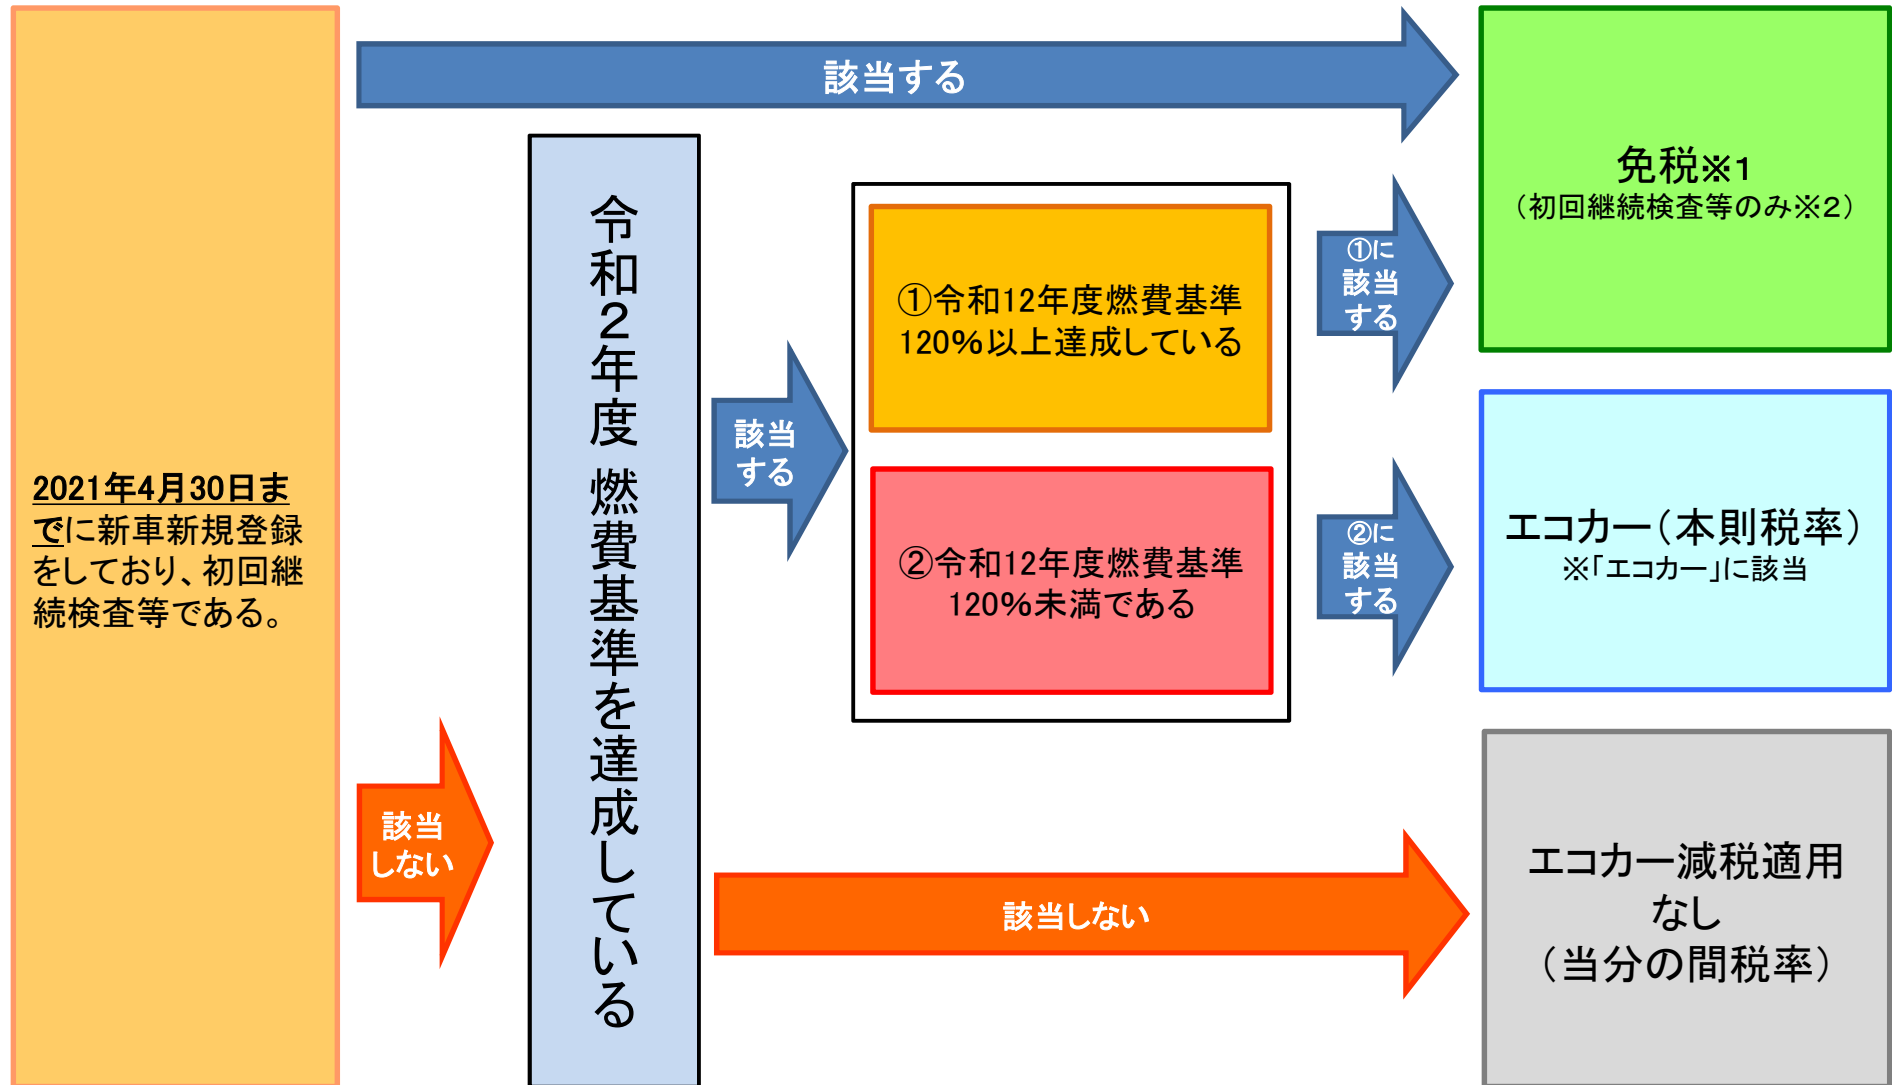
2021年4月30日までに新車新規登録をしており、初回継続検査等である。

該当する

免税※1
（初回継続検査等のみ※2）

令和２年度 燃費基準を達成している

該当する

①令和12年度燃費基準120%以上達成している

②令和12年度燃費基準120%未満である

①に該当する

②に該当する

エコカー（本則税率）
※「エコカー」に該当

該当しない

該当しない

エコカー減税適用なし
（当分の間税率）